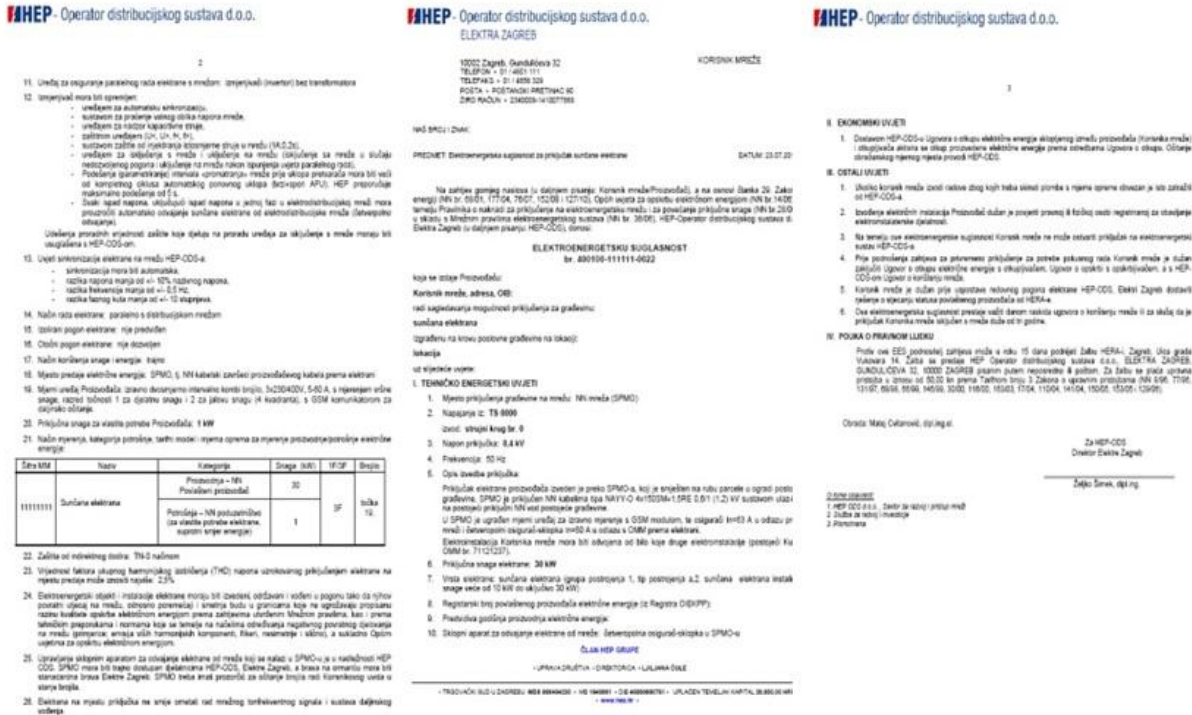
HEP - Operator distribucijskog sustava d.o.o.

2

11. Uređaj za osiguranje paralelnog rada elektrane s mrežom: izmjenjivač (invertor) bez transformatora

12. Izmjenjivač mora biti opremljen:
- uređajem za automatsku sinkronizaciju,
- sustavom za praćenje valnog oblika napona mreže,
- uređajem za razdvor kapacitivne struje,
- zaštitnim uređajem (U<, U>, f<, f>),
- sustavom zaštite od injektiranja istosmjerne struje u mrežu (1A,0,2s),
- uređajem za isključenje s mreže i uključenje na mrežu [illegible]
- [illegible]
- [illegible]

Udešenja prorađnih vrijednosti zaštite koje djeluju na proradu uređaja za isključenje s mreže moraju biti usuglašena s HEP-ODS-om.

13. Uvjeti sinkronizacije elektrane na mrežu HEP-ODS-a:
- sinkronizacija mora biti automatska,
- razlika napona manja od +/- 10% nazivnog napona,
- razlika frekvencija manja od +/- 0,5 Hz,
- razlika faznog kuta manja od +/- 10 stupnjeva.

14. Način rada elektrane: paralelno s distribucijskom mrežom

15. Izolirani pogon elektrane: nije predviđen

16. Otočni pogon elektrane: nije dozvoljen

17. Način korištenja snage i energije: trajno

18. Mjesto predaje električne energije: SPMO, tj. NN kabelski završeci priključnog kabela prema elektrani

19. Mjerni uređaj Proizvođača: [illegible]

20. Priključna snaga za vlastita potrebe Proizvođača: 1 kW

21. Način mjerenja, kategorija potrošnje, tarifni model i mjerna oprema za mjerenje proizvodnje/potrošnje električne energije:

| Šifra MM | Naziv | Kategorija | Snaga (kW) | 1F/3F | Brojilo |
|---|---|---|---|---|---|
| 11111111 | Sunčana elektrana | Proizvodnja – NN Povlašteni proizvođač | 30 | 3F | točka 19. |
| | | Potrošnja – NN poduzetništvo (za vlastite potrebe elektrane, suprotni smjer energije) | 1 | | |

22. Zaštita od indirektnog dodira: TN-S načinom

23. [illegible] 2,5%

24. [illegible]

25. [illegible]

26. Elektrana na mjestu priključka ne smije ometati rad mrežnog tonfrekventnog signala i sustava daljinskog vođenja.

HEP - Operator distribucijskog sustava d.o.o.
ELEKTRA ZAGREB

10000 Zagreb, Gundulićeva 32
TELEFON - 01 / 4601 111
TELEFAKS - 01 / 4858 329
POŠTA - POŠTANSKI PRETINAC 60
ŽIRO RAČUN - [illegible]

KORISNIK MREŽE

NAŠ BROJ I ZNAK:

PREDMET: Elektroenergetska suglasnost za priključak sunčane elektrane

DATUM: 23.07.20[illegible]

Na zahtjev gornjeg naslova (u daljnjem pisanju: Korisnik mreže/Proizvođač), a na osnovi članka 29. Zakona o energiji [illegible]

ELEKTROENERGETSKU SUGLASNOST
br. 400100-111111-0022

koja se izdaje Proizvođaču:

Korisnik mreže, adresa, OIB:

radi sagledavanja mogućnosti priključenja za građevinu:

sunčana elektrana

izgrađenu na krovu postojeće građevine na lokaciji:

lokacija

uz slijedeće uvjete:

I. TEHNIČKO ENERGETSKI UVJETI

1. Mjesto priključenja građevine na mrežu: NN mreža (SPMO)

2. Napajanje iz: TS 0000
izvod: strojni krug br. 0

3. Napon priključka: 0,4 kV

4. Frekvencija: 50 Hz

5. Opis izvedbe priključka:
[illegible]

6. Priključna snaga elektrane: 30 kW

7. Vrsta elektrane: sunčana elektrana (grupa postrojenja 1, tip postrojenja a.2, sunčana elektrana instalirane snage veće od 10 kW do uključivo 30 kW)

8. Registarski broj povlaštenog proizvođača električne energije (iz Registra OIEKPP):

9. Predviđena godišnja proizvodnja električne energije:

10. Sklopni aparat za odvajanje elektrane od mreže: četveropolna osigurač-sklopka u SPMO-u

ČLAN HEP GRUPE

- UPRAVA DRUŠTVA - DIREKTORICA - LJILJANA ČULE

- TRGOVAČKI SUD U ZAGREBU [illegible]
- www.hep.hr -

HEP - Operator distribucijskog sustava d.o.o.

3

II. EKONOMSKI UVJETI

1. Dostavom HEP-ODS-u Ugovora o otkupu električne energije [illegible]

III. OSTALI UVJETI

1. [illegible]

2. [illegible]

3. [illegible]

4. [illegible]

5. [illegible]

6. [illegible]

IV. POUKA O PRAVNOM LIJEKU

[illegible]

Obradio: Matej Cetanović, dipl.ing.el.

Za HEP-ODS
Direktor Elektre Zagreb

Željko Šimek, dipl.ing.

Dostaviti:
1. HEP ODS d.o.o., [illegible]
2. Služba za razvoj i investicije
3. Pismohrana